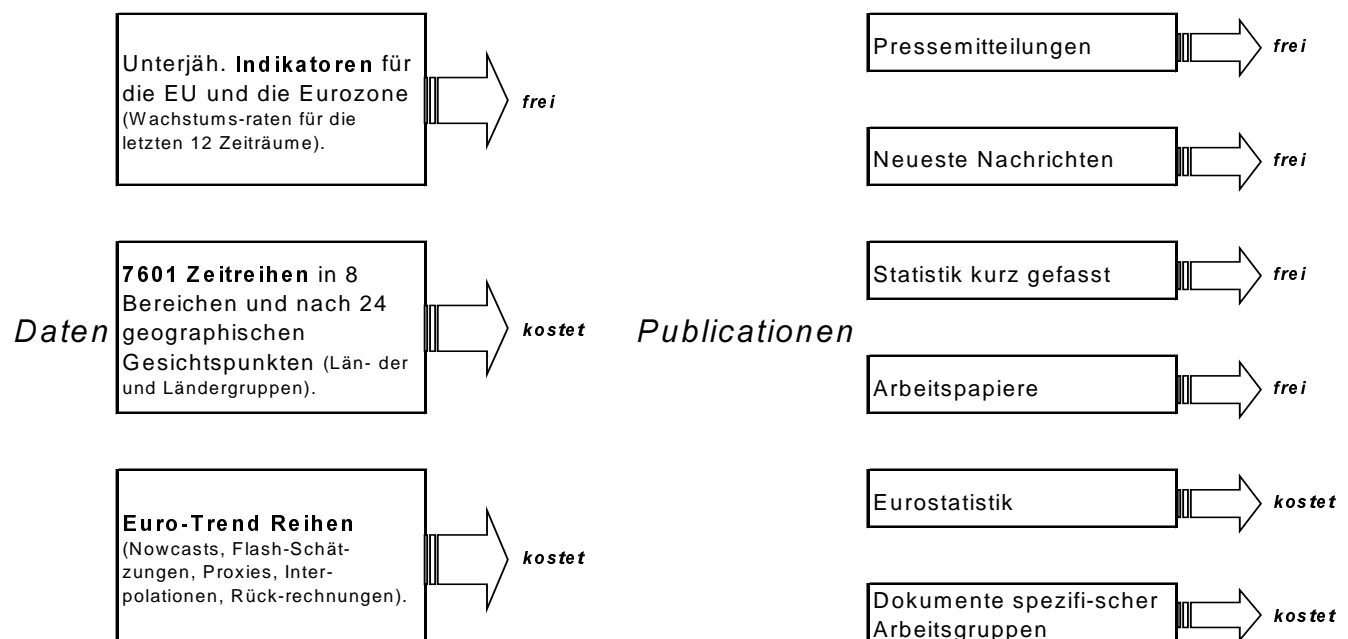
Daten

Unterjäh. Indikatoren für die EU und die Eurozone (Wachstums-raten für die letzten 12 Zeiträume).

frei

7601 Zeitreihen in 8 Bereichen und nach 24 geographischen Gesichtspunkten (Län- der und Ländergruppen).

kostet

Euro-Trend Reihen (Nowcasts, Flash-Schätzungen, Proxies, Interpolationen, Rück-rechnungen).

kostet

Publicationen

Pressemitteilungen

frei

Neueste Nachrichten

frei

Statistik kurz gefasst

frei

Arbeitspapiere

frei

Eurostatistik

kostet

Dokumente spezifi-scher Arbeitsgruppen

kostet